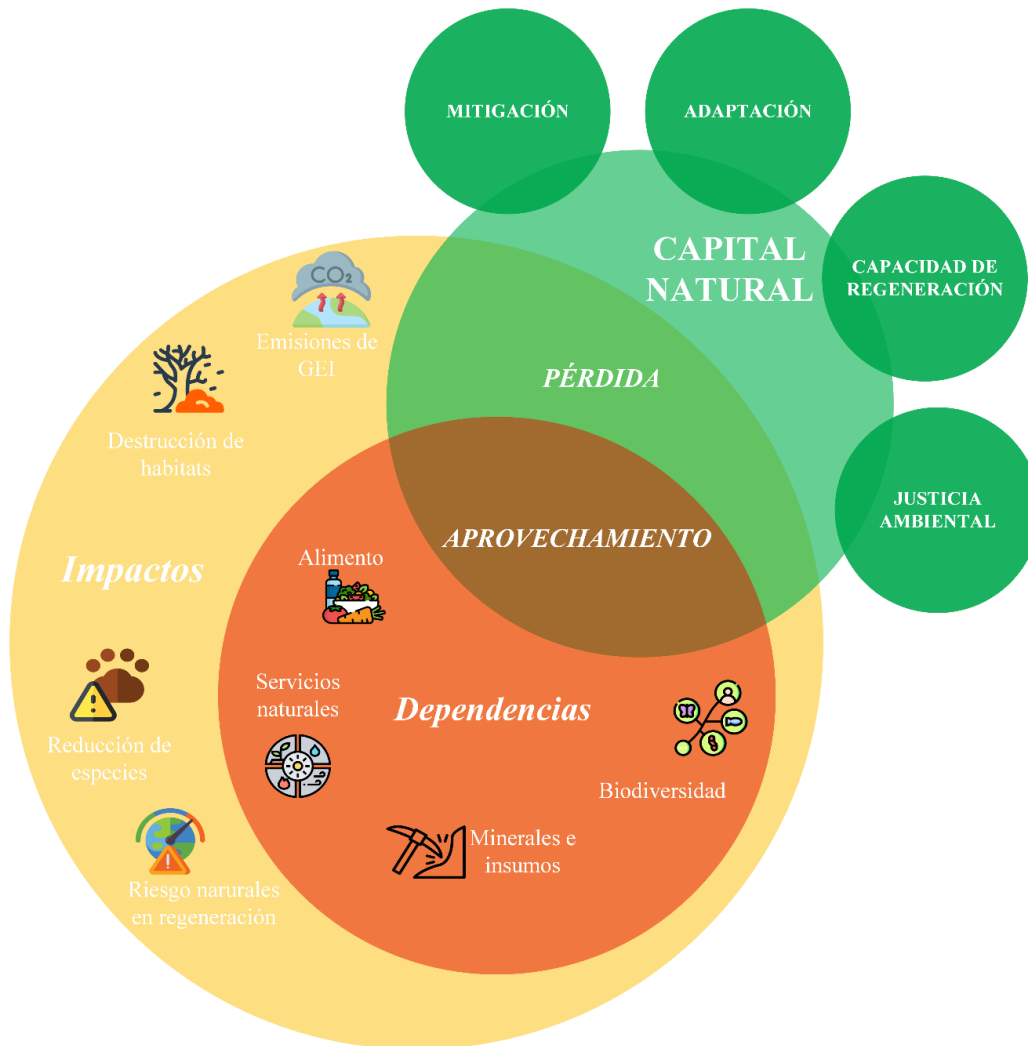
MITIGACIÓN

ADAPTACIÓN

CAPITAL NATURAL

CAPACIDAD DE REGENERACIÓN

JUSTICIA AMBIENTAL

$CO_2$

Emisiones de GEI

Destrucción de habitats

PÉRDIDA

APROVECHAMIENTO

Impactos

Alimento

Servicios naturales

Dependencias

Reducción de especies

Biodiversidad

Minerales e insumos

Riesgo narurales en regeneración